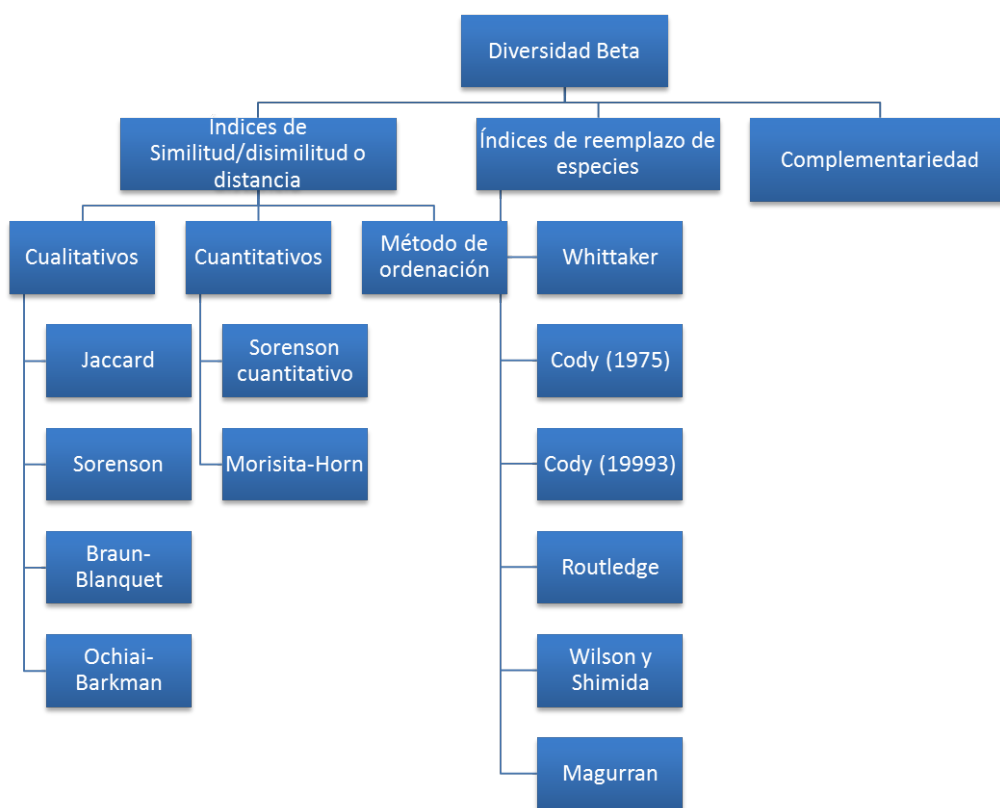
Diversidad Beta

Indices de Similitud/disimilitud o distancia

Índices de reemplazo de especies

Complementariedad

Cualitativos

Cuantitativos

Método de ordenación

Whittaker

Jaccard

Sorenson cuantitativo

Cody (1975)

Sorenson

Morisita-Horn

Cody (19993)

Braun-Blanquet

Routledge

Ochiai-Barkman

Wilson y Shimida

Magurran